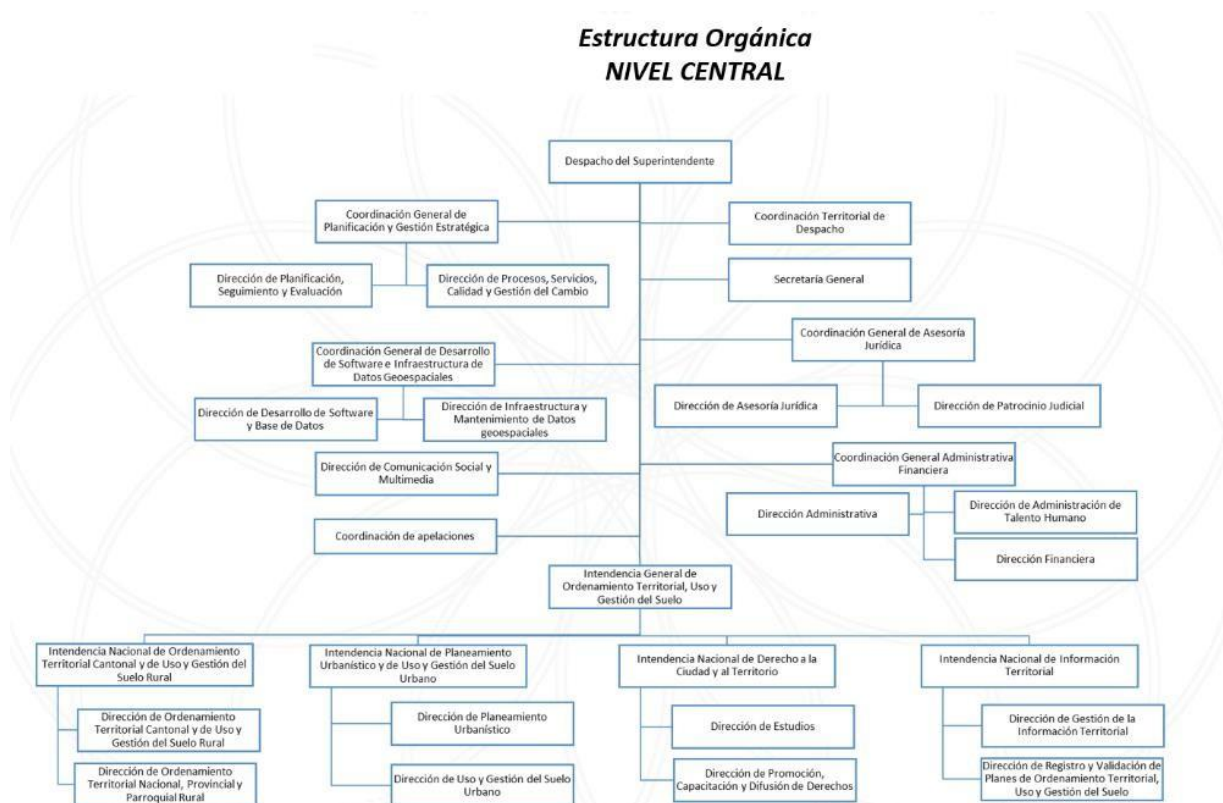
Estructura Orgánica
NIVEL CENTRAL

Despacho del Superintendente

Coordinación General de Planificación y Gestión Estratégica

Dirección de Planificación, Seguimiento y Evaluación

Dirección de Procesos, Servicios, Calidad y Gestión del Cambio

Coordinación Territorial de Despacho

Secretaría General

Coordinación General de Asesoría Jurídica

Dirección de Asesoría Jurídica

Dirección de Patrocinio Judicial

Coordinación General de Desarrollo de Software e Infraestructura de Datos Geoespaciales

Dirección de Desarrollo de Software y Base de Datos

Dirección de Infraestructura y Mantenimiento de Datos geoespaciales

Dirección de Comunicación Social y Multimedia

Coordinación General Administrativa Financiera

Dirección Administrativa

Dirección de Administración de Talento Humano

Dirección Financiera

Coordinación de apelaciones

Intendencia General de Ordenamiento Territorial, Uso y Gestión del Suelo

Intendencia Nacional de Ordenamiento Territorial Cantonal y de Uso y Gestión del Suelo Rural

Dirección de Ordenamiento Territorial Cantonal y de Uso y Gestión del Suelo Rural

Dirección de Ordenamiento Territorial Nacional, Provincial y Parroquial Rural

Intendencia Nacional de Planeamiento Urbanístico y de Uso y Gestión del Suelo Urbano

Dirección de Planeamiento Urbanístico

Dirección de Uso y Gestión del Suelo Urbano

Intendencia Nacional de Derecho a la Ciudad y al Territorio

Dirección de Estudios

Dirección de Promoción, Capacitación y Difusión de Derechos

Intendencia Nacional de Información Territorial

Dirección de Gestión de la Información Territorial

Dirección de Registro y Validación de Planes de Ordenamiento Territorial, Uso y Gestión del Suelo